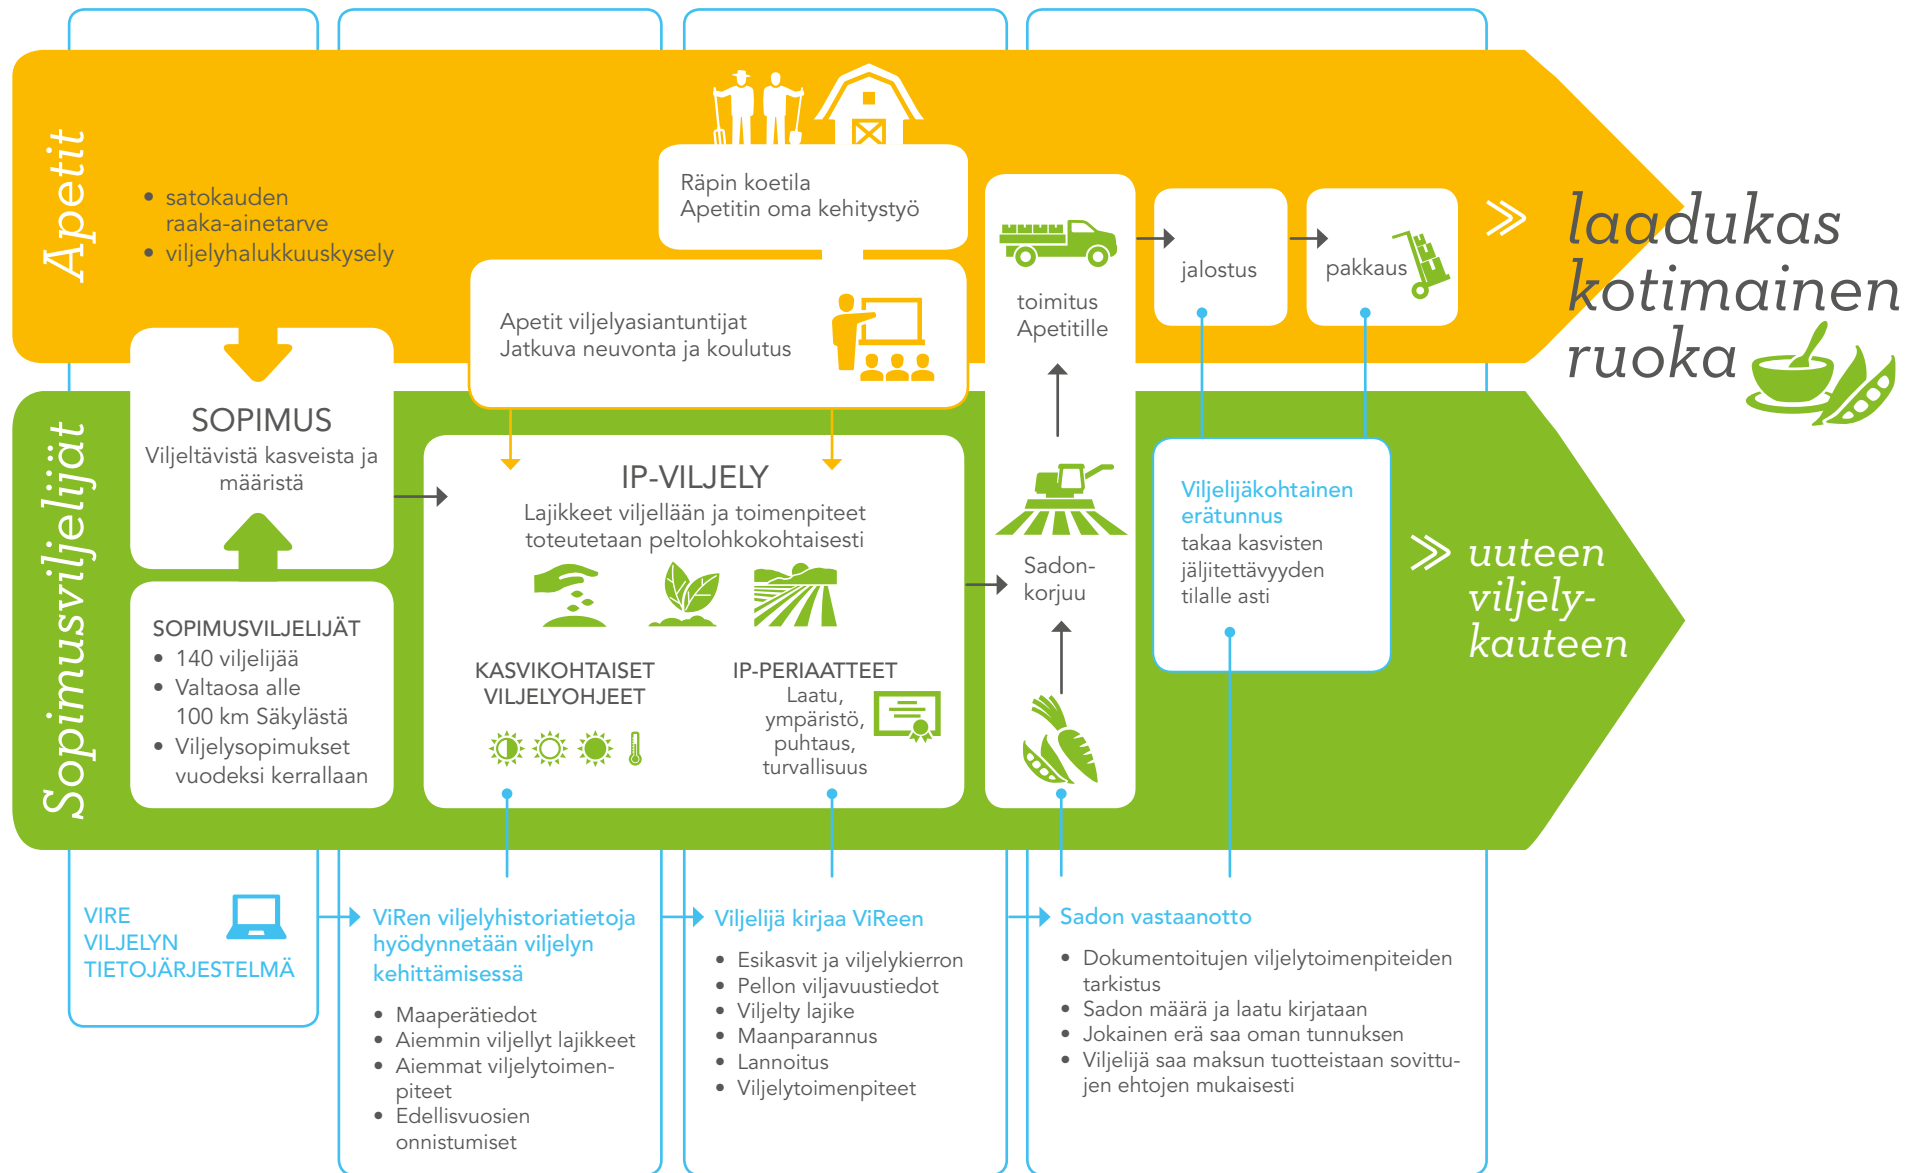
Apetit

• satokauden raaka-ainetarve
• viljelyhalukkuuskysely

Räpin koetila
Apetitin oma kehitystyö

Apetit viljelyasiantuntijat
Jatkuva neuvonta ja koulutus

toimitus Apetitille

jalostus

pakkaus

laadukas kotimainen ruoka

Sopimusviljelijät

SOPIMUS
Viljeltävistä kasveista ja määristä

SOPIMUSVILJELIJÄT
• 140 viljelijää
• Valtaosa alle 100 km Säkylästä
• Viljelysopimukset vuodeksi kerrallaan

IP-VILJELY
Lajikkeet viljellään ja toimenpiteet toteutetaan peltolohkokohtaisesti

KASVIKOHTAISET VILJELYOHJEET

IP-PERIAATTEET
Laatu, ympäristö, puhtaus, turvallisuus

Sadonkorjuu

Viljelijäkohtainen erätunnus
takaa kasvisten jäljitettävyyden tilalle asti

uuteen viljelykauteen

VIRE VILJELYN TIETOJÄRJESTELMÄ

ViRen viljelyhistoriatietoja hyödynnetään viljelyn kehittämisessä
• Maaperätiedot
• Aiemmin viljellyt lajikkeet
• Aiemmat viljelytoimenpiteet
• Edellisvuosien onnistumiset

Viljelijä kirjaa ViReen
• Esikasvit ja viljelykierron
• Pellon viljavuustiedot
• Viljelty lajike
• Maanparannus
• Lannoitus
• Viljelytoimenpiteet

Sadon vastaanotto
• Dokumentoitujen viljelytoimenpiteiden tarkistus
• Sadon määrä ja laatu kirjataan
• Jokainen erä saa oman tunnuksen
• Viljelijä saa maksun tuotteistaan sovittujen ehtojen mukaisesti